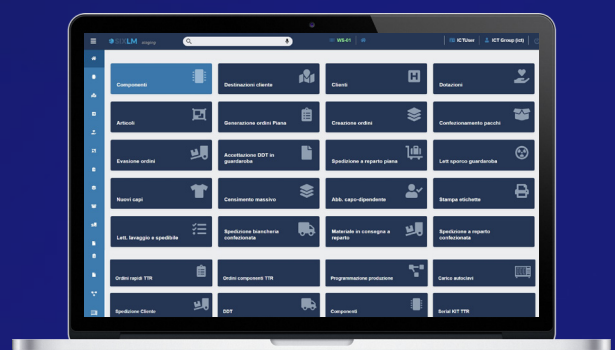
SIXLM staging

WS-01

ICTUser

ICT Group (ict)

Componenti

Destinazioni cliente

Clienti

Dotazioni

Articoli

Generazione ordini Piana

Creazione ordini

Confezionamento pacchi

Evasione ordini

Accettazione DDT in guardaroba

Spedizione a reparto piana

Lett sporco guardaroba

Nuovi capi

Censimento massivo

Abb. capo-dipendente

Stampa etichette

Lett. lavaggio e spedibile

Spedizione biancheria confezionata

Materiale in consegna a reparto

Spedizione a reparto confezionata

Ordini rapidi TTR

Ordini componenti TTR

Programmazione produzione

Carico autoclavi

Spedizione Clinnio

DDT

Componenti

Serial KIT TTR